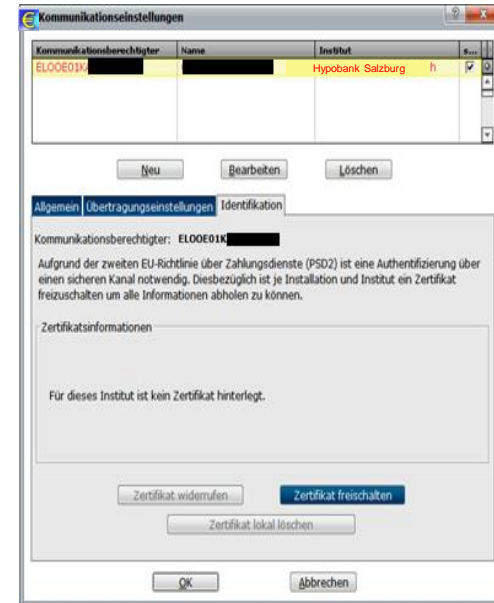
Kommunikationseinstellungen

| Kommunikationsberechtigter | Name | Institut | S... |
|---|---|---|---|
| ELOOE01K | | Hypobank Salzburg h | ☑ |

Neu Bearbeiten Löschen

Allgemein Übertragungseinstellungen Identifikation

Kommunikationsberechtigter: ELOOE01K

Aufgrund der zweiten EU-Richtlinie über Zahlungsdienste (PSD2) ist eine Authentifizierung über einen sicheren Kanal notwendig. Diesbezüglich ist je Installation und Institut ein Zertifikat freizuschalten um alle Informationen abholen zu können.

Zertifikatsinformationen

Für dieses Institut ist kein Zertifikat hinterlegt.

Zertifikat widerrufen Zertifikat freischalten

Zertifikat lokal löschen

OK Abbrechen